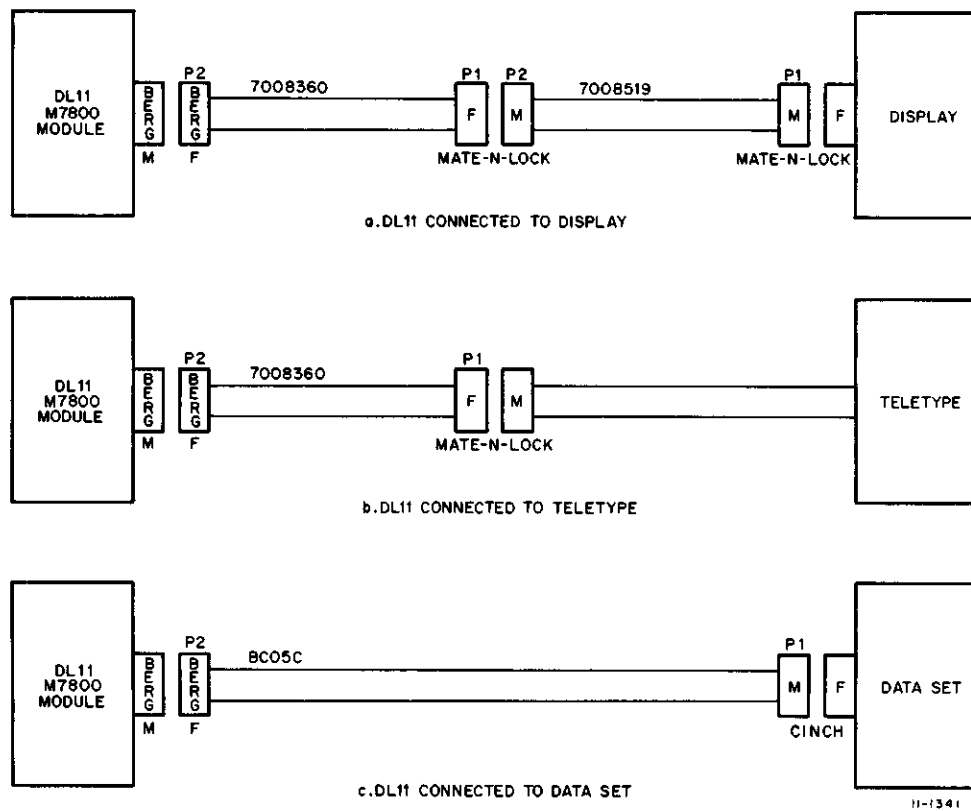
DL11 M7800 MODULE

BERG M

P2 BERG F

7008360

P1 F

P2 M

MATE-N-LOCK

7008519

P1 M

F

MATE-N-LOCK

DISPLAY

a. DL11 CONNECTED TO DISPLAY

DL11 M7800 MODULE

BERG M

P2 BERG F

7008360

P1 F

M

MATE-N-LOCK

TELETYPE

b. DL11 CONNECTED TO TELETYPE

DL11 M7800 MODULE

BERG M

P2 BERG F

BC05C

P1 M

F

CINCH

DATA SET

c. DL11 CONNECTED TO DATA SET

11-1341